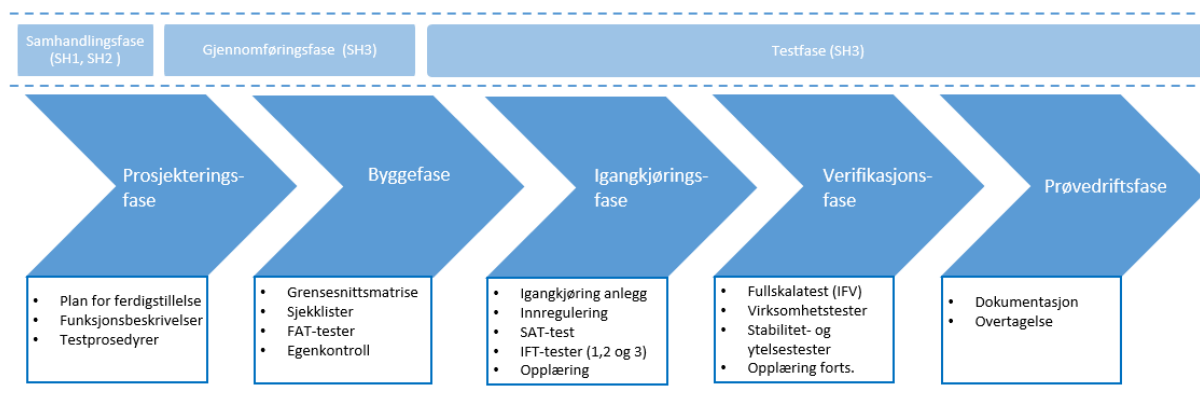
Samhandlingsfase (SH1, SH2 )

Gjennomføringsfase (SH3)

Testfase (SH3)

Prosjekteringsfase

Byggefase

Igangkjøringsfase

Verifikasjonsfase

Prøvedriftsfase

- Plan for ferdigstillelse
- Funksjonsbeskrivelser
- Testprosedyrer

- Grensesnittsmatrise
- Sjekklister
- FAT-tester
- Egenkontroll

- Igangkjøring anlegg
- Innregulering
- SAT-test
- IFT-tester (1,2 og 3)
- Opplæring

- Fullskalatest (IFV)
- Virksomhetstester
- Stabilitet- og ytelsestester
- Opplæring forts.

- Dokumentasjon
- Overtagelse